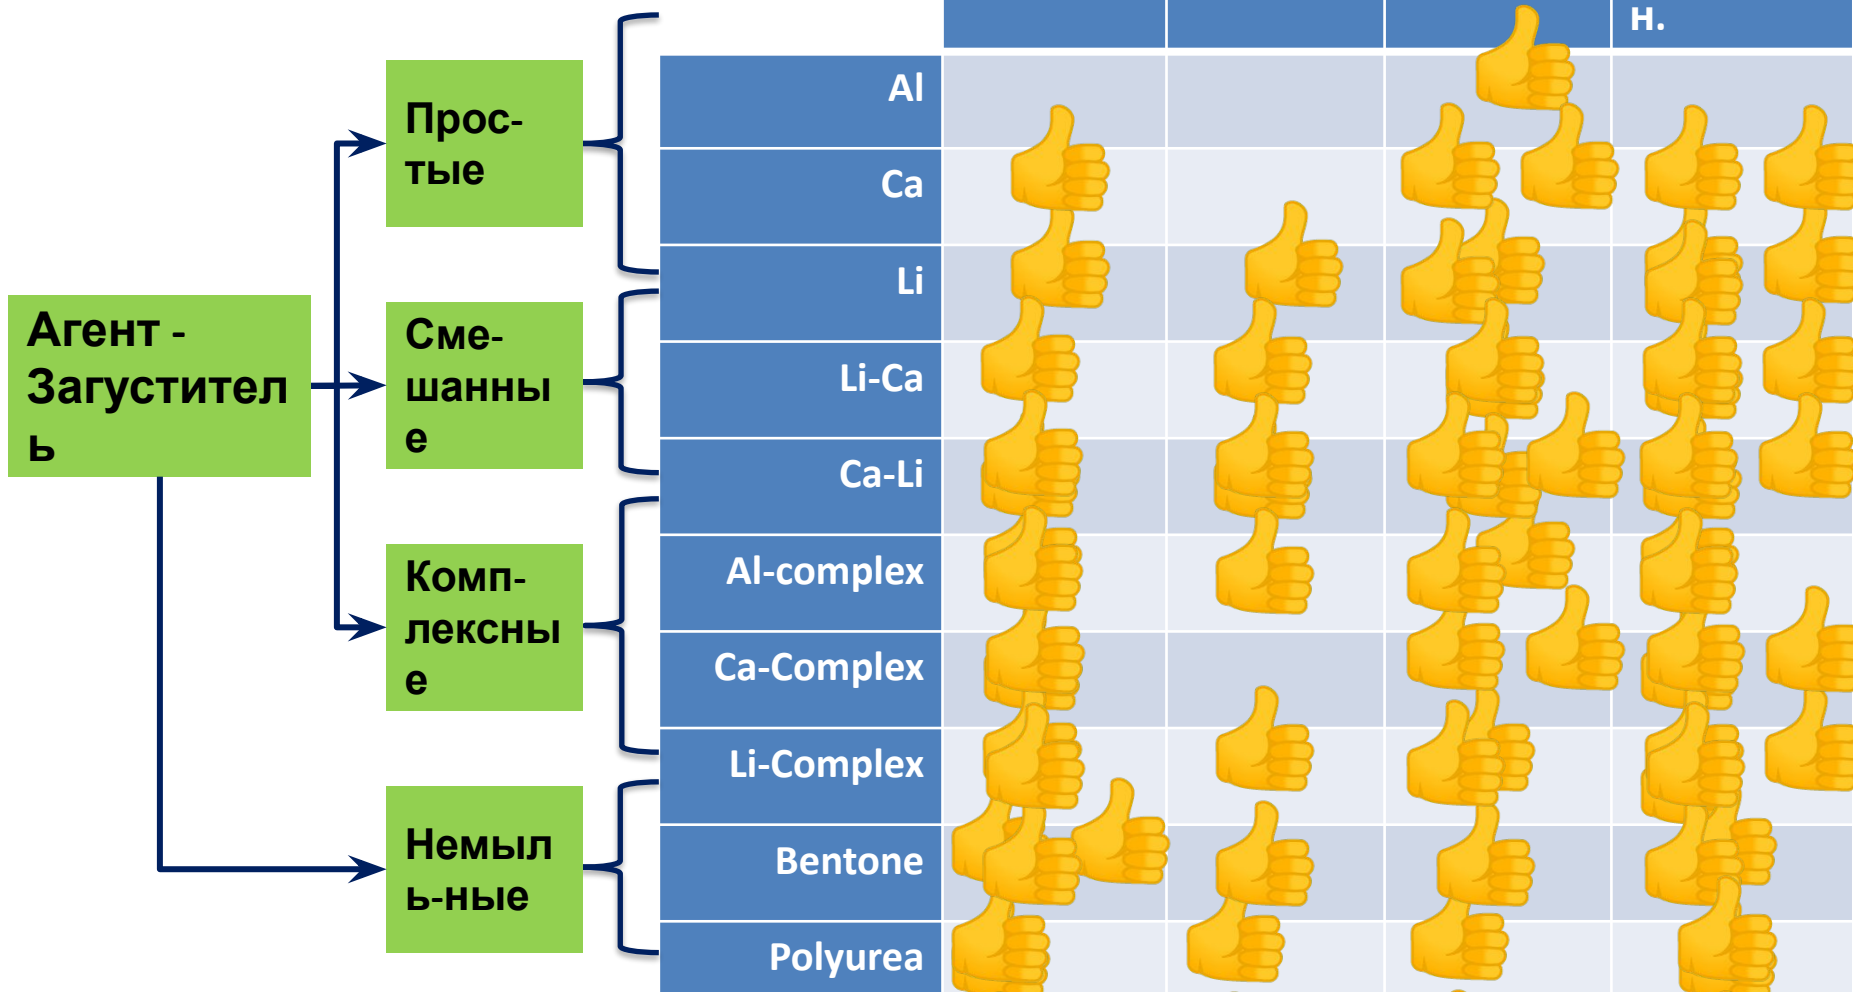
Агент - Загуститель

Прос-тые

Сме-шанные

Комп-лексные

Немыль-ные

|  |  |  |  | н. |
|---|---|---|---|---|
| Al |  |  |  |  |
| Ca |  |  |  |  |
| Li |  |  |  |  |
| Li-Ca |  |  |  |  |
| Ca-Li |  |  |  |  |
| Al-complex |  |  |  |  |
| Ca-Complex |  |  |  |  |
| Li-Complex |  |  |  |  |
| Bentone |  |  |  |  |
| Polyurea |  |  |  |  |